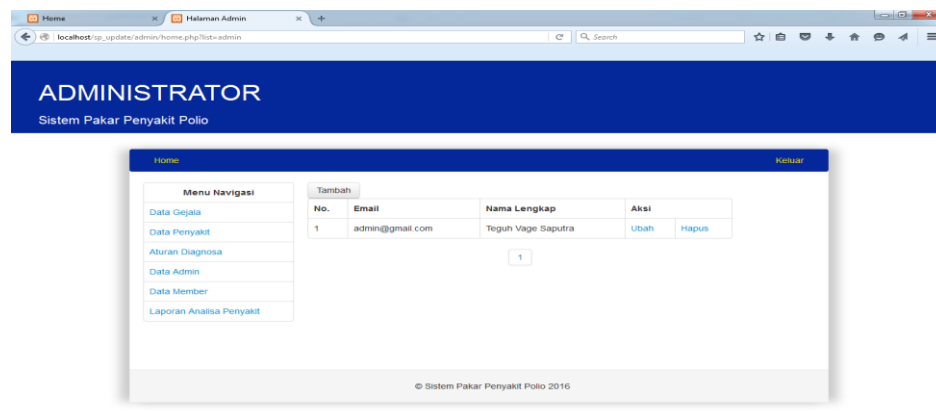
Home
Halaman Admin
localhost/sp_update/admin/home.php?list=admin
Search

ADMINISTRATOR
Sistem Pakar Penyakit Polio

Home
Keluar

Menu Navigasi
Data Gejala
Data Penyakit
Aturan Diagnosa
Data Admin
Data Member
Laporan Analisa Penyakit

Tambah

| No. | Email | Nama Lengkap | Aksi | |
|---|---|---|---|---|
| 1 | admin@gmail.com | Teguh Vage Saputra | Ubah | Hapus |

1

© Sistem Pakar Penyakit Polio 2016